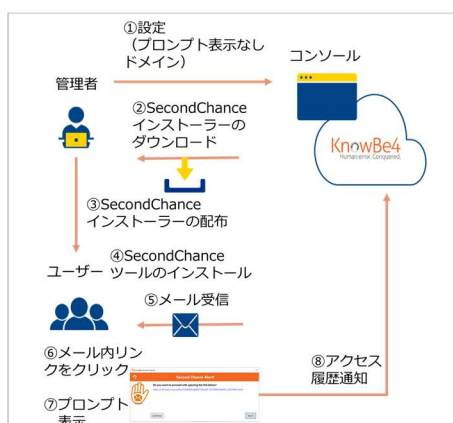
①設定
（プロンプト表示なしドメイン）

コンソール

管理者

②SecondChance
インストーラーの
ダウンロード

KnowBe4
Human error. Conquered.

③SecondChance
インストーラーの配布

④SecondChance
ツールのインストール

ユーザー

⑤メール受信

⑥メール内リンクをクリック

Second Chance Alert

Do you want to proceed with opening the link below?

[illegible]

Continue

Back

⑧アクセス
履歴通知

⑦プロンプト
表示